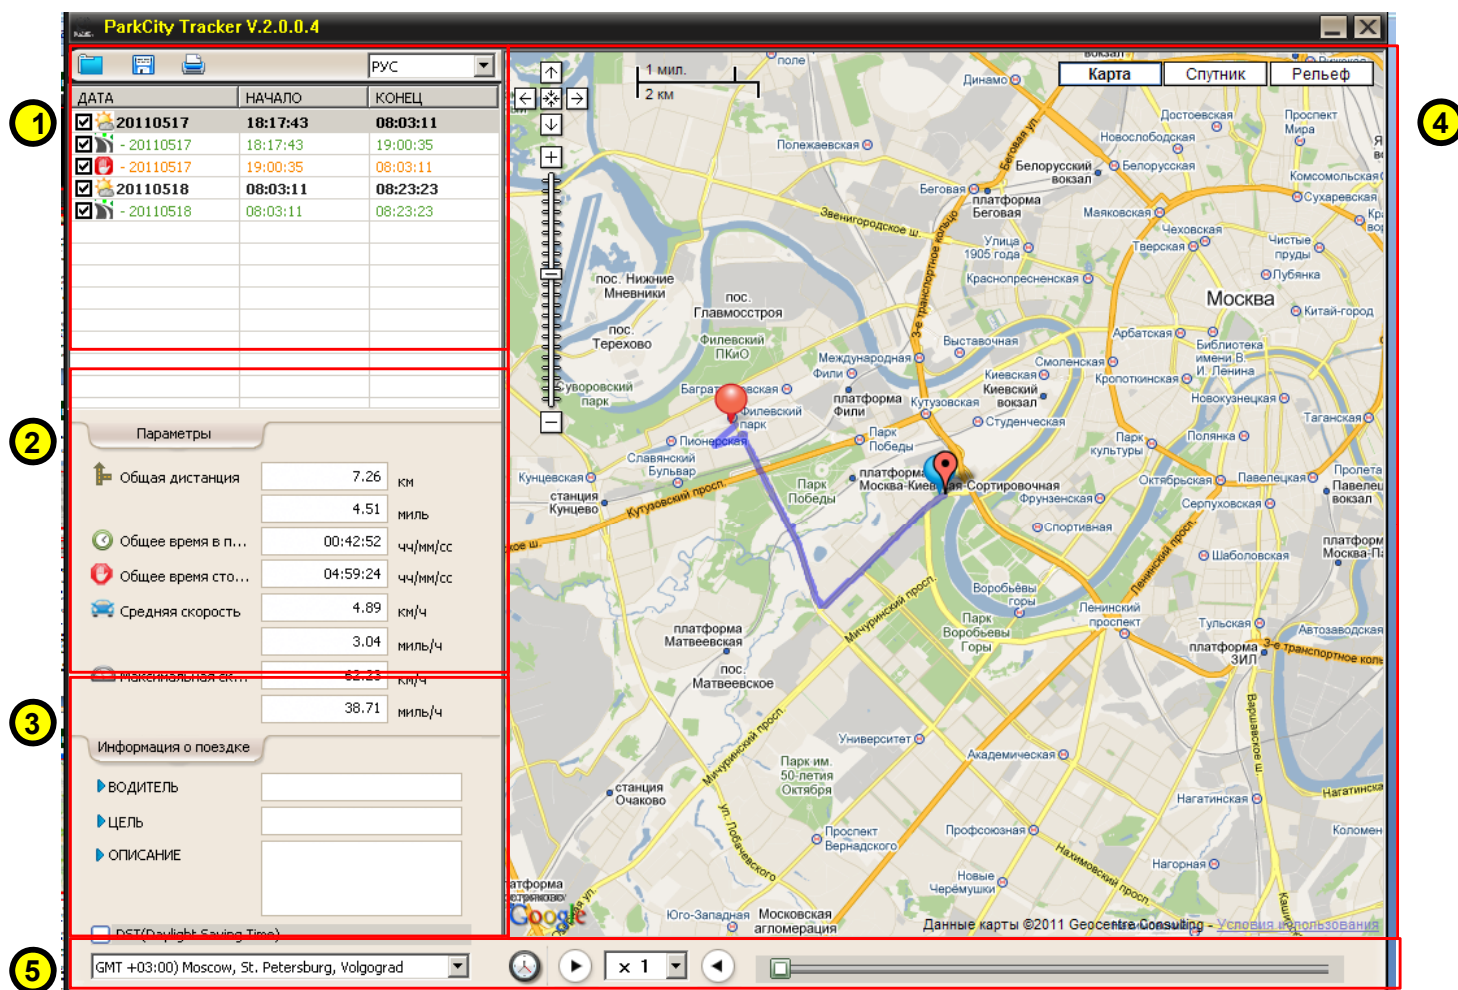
ParkCity Tracker V.2.0.0.4

РУС

| ДАТА | НАЧАЛО | КОНЕЦ |
|---|---|---|
| 20110517 | 18:17:43 | 08:03:11 |
| - 20110517 | 18:17:43 | 19:00:35 |
| - 20110517 | 19:00:35 | 08:03:11 |
| 20110518 | 08:03:11 | 08:23:23 |
| - 20110518 | 08:03:11 | 08:23:23 |

1
2
3
4
5

Параметры

Общая дистанция 7.26 км
4.51 миль
Общее время в п... 00:42:52 чч/мм/сс
Общее время сто... 04:59:24 чч/мм/сс
Средняя скорость 4.89 км/ч
3.04 миль/ч
Максимальная ск... 62.23 км/ч
38.71 миль/ч

Информация о поездке

ВОДИТЕЛЬ
ЦЕЛЬ
ОПИСАНИЕ

DST(Daylight Saving Time)

GMT +03:00) Moscow, St. Petersburg, Volgograd

x 1

1 мил.
2 км

Карта Спутник Рельеф

Москва
Динамо
Полежаевская
Белорусский вокзал
Белорусская
Беговая
платформа Беговая
Звенигородское ш.
3-е транспортное кольцо
Беговая ул.
Новослободская
Достоевская
Проспект Мира
Комсомольская
Сухаревская
Маяковская
Чеховская
Тверская
Улица 1905 года
Краснопресненская
Чистые пруды
Лубянка
Китай-город
пос. Нижние Мневники
пос. Главмосстроя
пос. Терехово
Филевский ПКиО
Выставочная
Международная
Арбатская
Библиотека имени В. И. Ленина
Смоленская
Фили
Кропоткинская
Суворовский парк
Багратионовская
Филевский парк
платформа Фили
Кутузовская
Киевская
Киевский вокзал
Студенческая
Новокузнецкая
Таганская
Пионерская
Славянский Бульвар
Парк Победы
Парк культуры
Полянка
Кунцевская
станция Кунцево
Кутузовский просп.
платформа Москва-Киевская-Сортировочная
Фрунзенская
Октябрьская
Павелецкая
Павелецкий вокзал
Серпуховская
Спортивная
Шаболовская
Ленинский просп.
Воробьевы горы
Парк Воробьевы Горы
Ленинский проспект
Мичуринский просп.
платформа Матвеевская
пос. Матвеевское
Тульская
Автозаводская
платформа ЗИЛ
3-е транспортное кольцо
Университет
Академическая
станция Очаково
Парк им. 50-летия Октября
Мичуринский просп.
ул. Поклонная
Проспект Вернадского
Профсоюзная
Нагатинская
Варшавское ш.
Коломенская
Нахимовский просп.
Нагорная
Новые Черёмушки
Юго-Западная
Московская агломерация
ул. Покрышкина
Данные карты ©2011 Geocentre Consulting - Условия использования
Google
поле